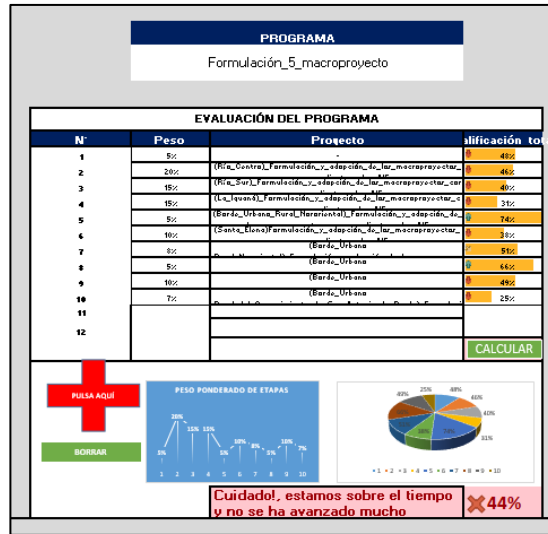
PROGRAMA

Formulación_5_macroproyecto

EVALUACIÓN DEL PROGRAMA

| N° | Peso | Proyecto | alificación tot |
|---|---|---|---|
| 1 | 5% | - | 48% |
| 2 | 20% | (Río_Contra)_Formulación_y_adaptación_de_los_macroproyectos_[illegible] | 46% |
| 3 | 15% | (Río_Sur)_Formulación_y_adaptación_de_los_macroproyectos_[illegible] | 40% |
| 4 | 15% | (La_laguna)_Formulación_y_adaptación_de_los_macroproyectos_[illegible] | 31% |
| 5 | 5% | (Borde_Urbano_Rural_Nororiental)_Formulación_y_adaptación_de_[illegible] | 74% |
| 6 | 10% | (Santa_Elena)_Formulación_y_adaptación_de_los_macroproyectos_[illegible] | 38% |
| 7 | 8% | (Borde_Urbana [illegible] | 51% |
| 8 | 5% | (Borde_Urbana | 66% |
| 9 | 10% | (Borde_Urbana | 49% |
| 10 | 7% | (Borde_Urbana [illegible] | 25% |
| 11 | | | |
| 12 | | | |

CALCULAR

PULSA AQUÍ

BORRAR

PESO PONDERADO DE ETAPAS

5% 20% 15% 15% 5% 10% 8% 5% 10% 7%

1 2 3 4 5 6 7 8 9 10

25% 48% 46% 49% 40% 66% 51% 31% 38% 74%

1 2 3 4 5 6 7 8 9 10

Cuidado!, estamos sobre el tiempo y no se ha avanzado mucho

44%